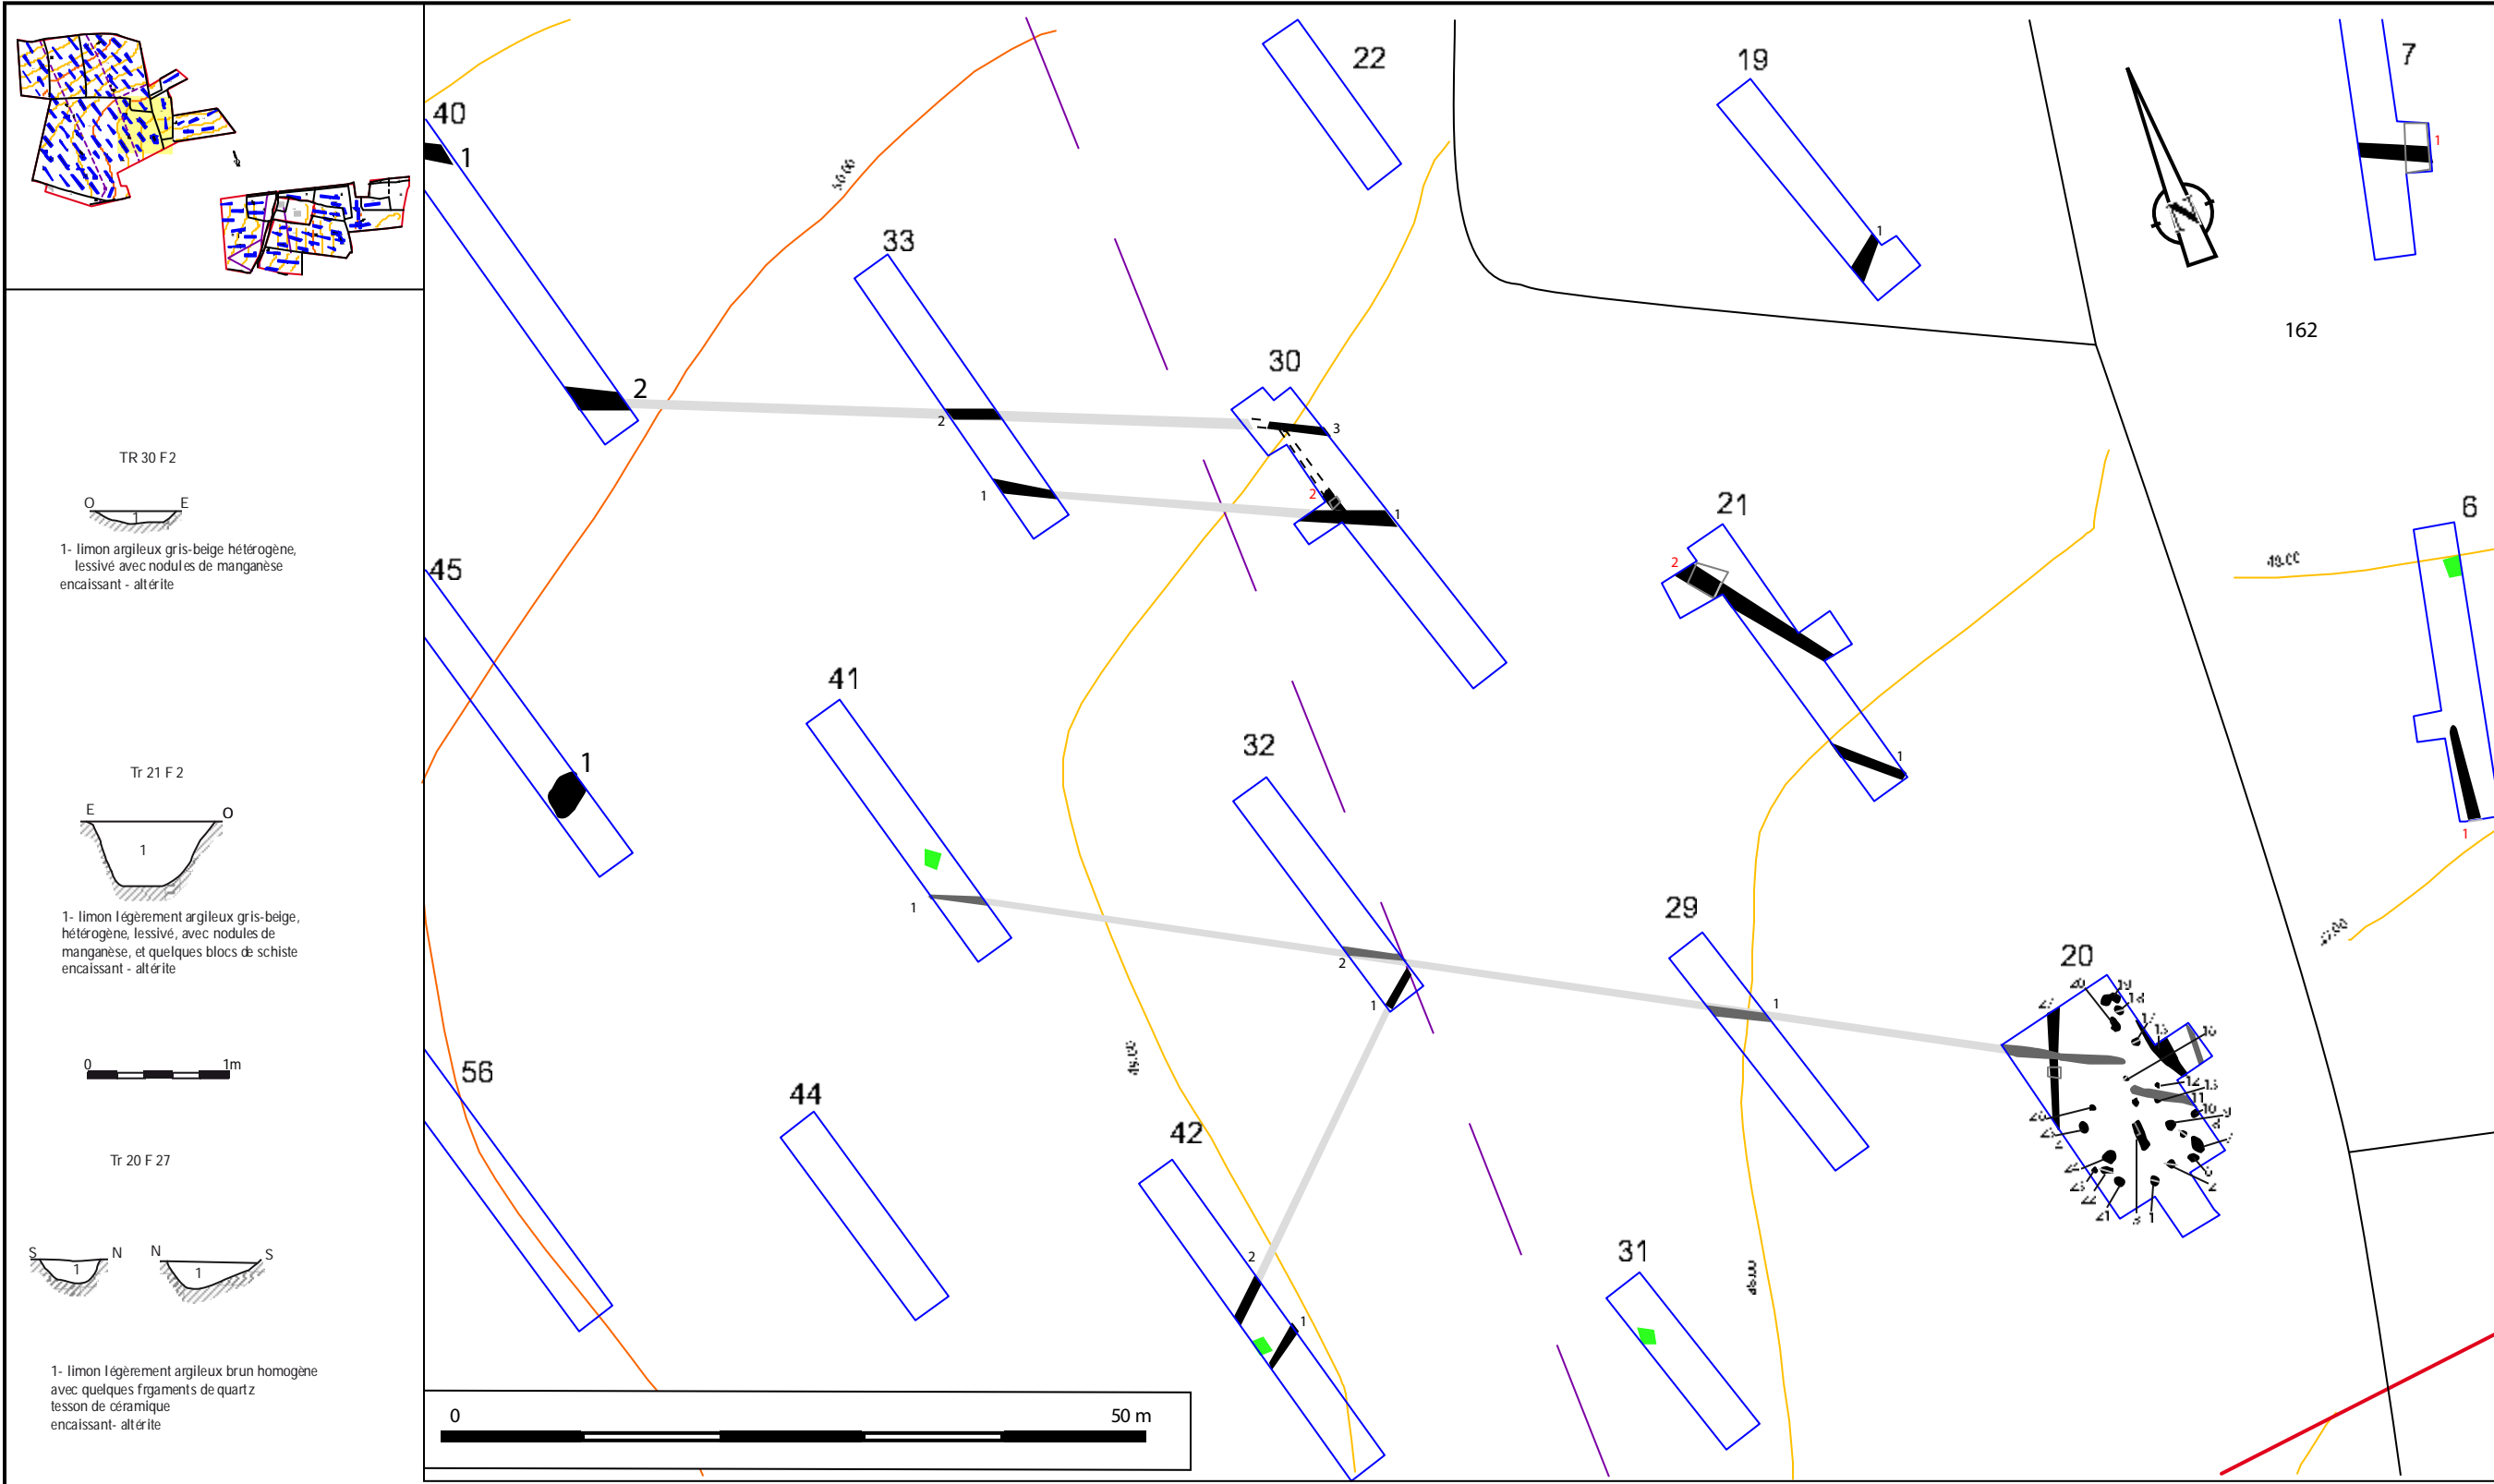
TR 30 F2

O E

1

1- limon argileux gris-beige hétérogène, lessivé avec nodules de manganèse
encaissant - altérite

Tr 21 F 2

E O

1

1- limon légèrement argileux gris-beige, hétérogène, lessivé, avec nodules de manganèse, et quelques blocs de schiste
encaissant - altérite

0 1m

Tr 20 F 27

S N N S

1 1

1- limon légèrement argileux brun homogène avec quelques frgaments de quartz
tesson de céramique
encaissant- altérite

40
1
2
33
2
1
22
30
3
2
1
19
1
7
1
162
45
1
41
1
32
2
1
21
2
1
6
1
29
1
20
56
44
42
2
1
31

0 50 m